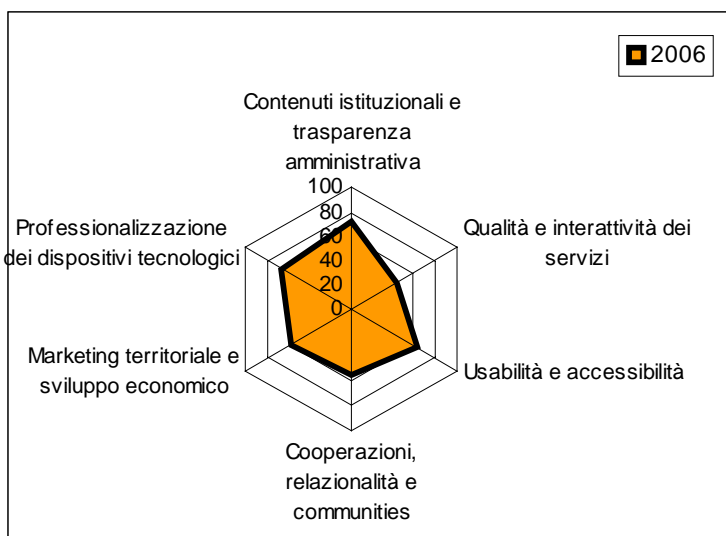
2006

Contenuti istituzionali e trasparenza amministrativa

100
80
60
40
20
0

Qualità e interattività dei servizi

Usabilità e accessibilità

Cooperazioni, relazionalità e communities

Marketing territoriale e sviluppo economico

Professionalizzazione dei dispositivi tecnologici